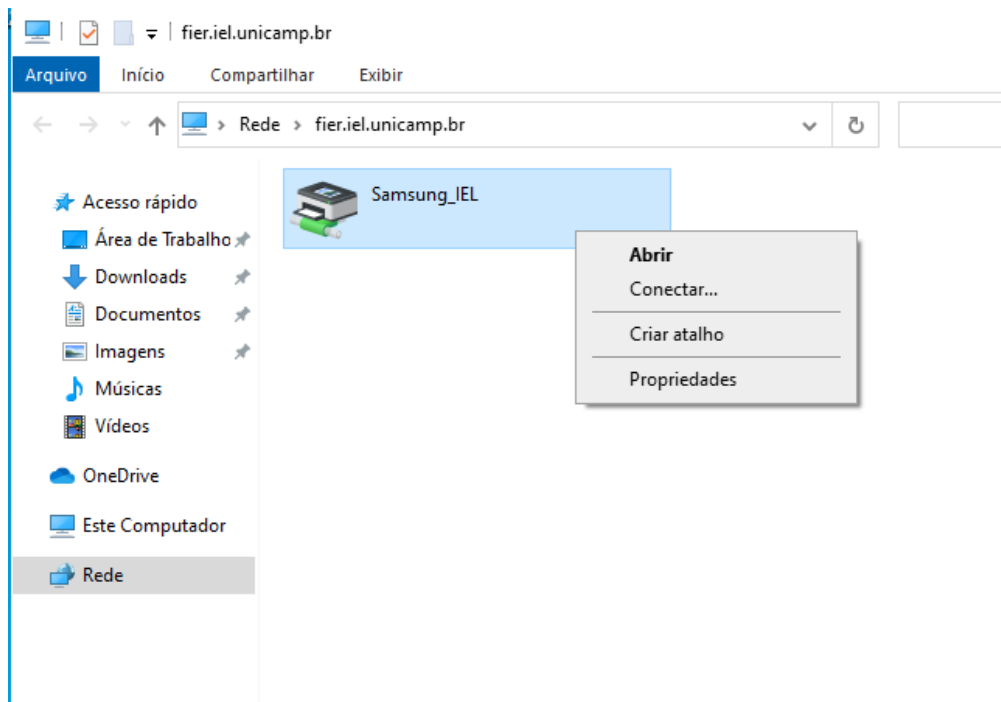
fier.iel.unicamp.br

Arquivo Início Compartilhar Exibir

Rede > fier.iel.unicamp.br

Acesso rápido
Área de Trabalho
Downloads
Documentos
Imagens
Músicas
Vídeos
OneDrive
Este Computador
Rede

Samsung_IEL

Abrir
Conectar...
Criar atalho
Propriedades